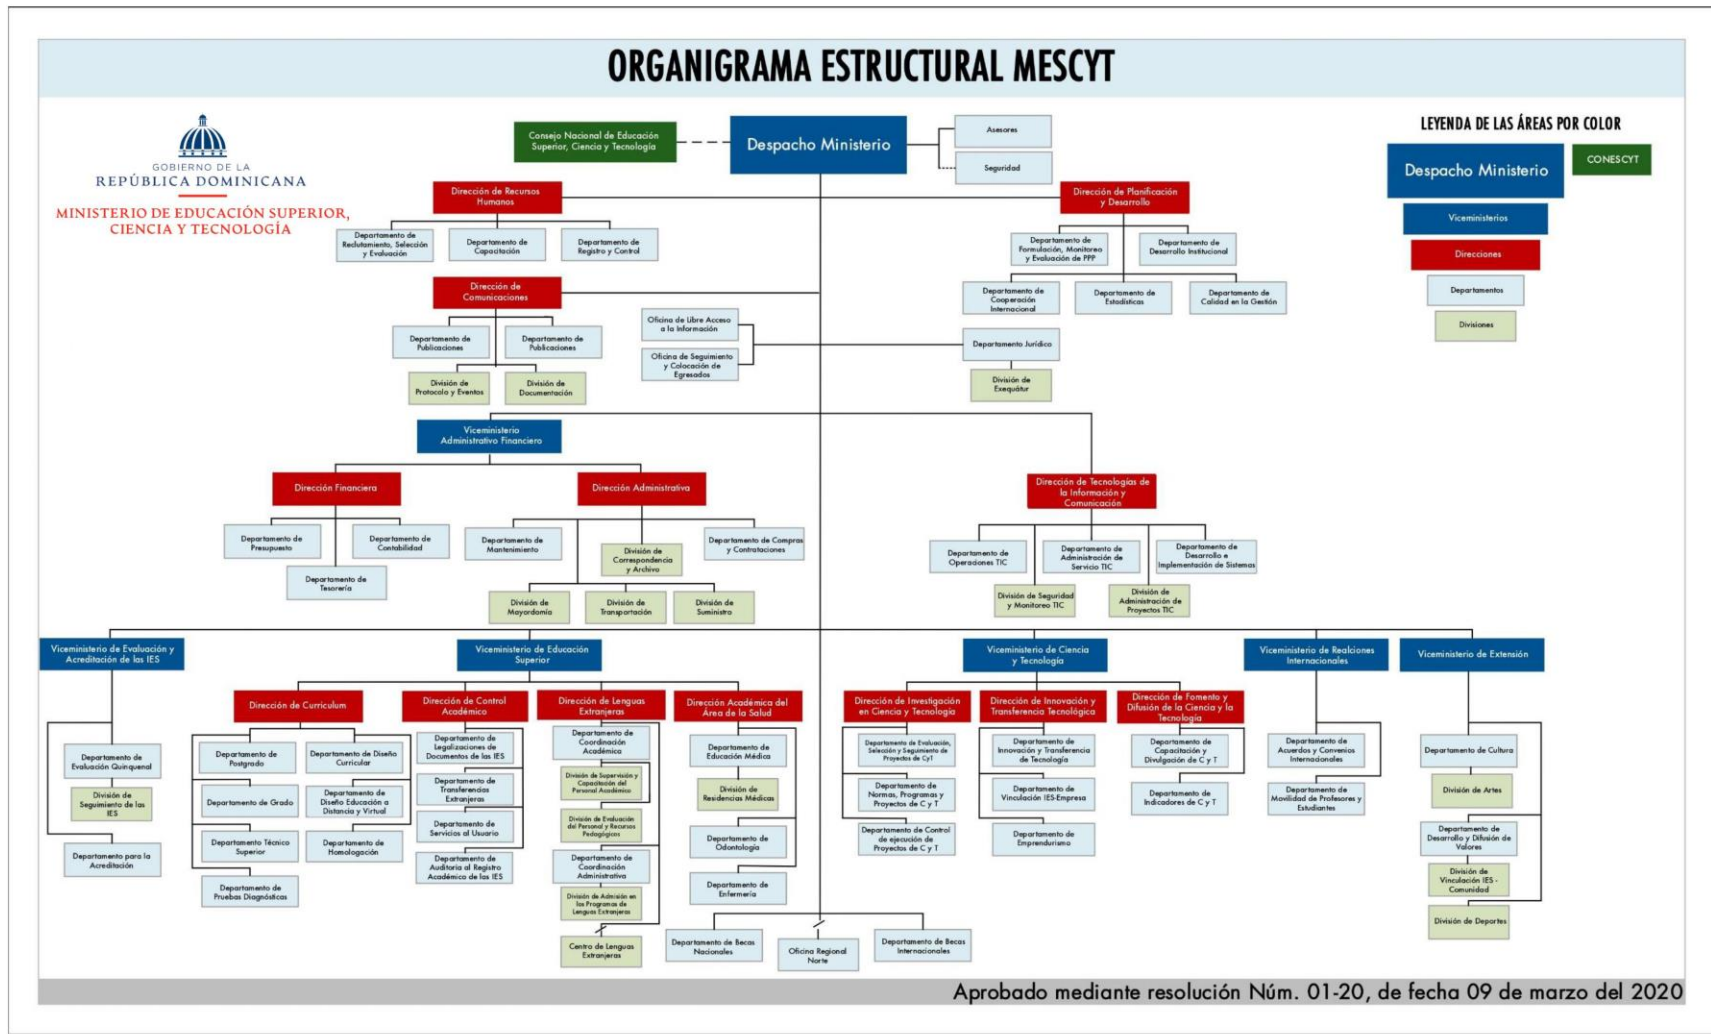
ORGANIGRAMA ESTRUCTURAL MESCYT

GOBIERNO DE LA
REPÚBLICA DOMINICANA

MINISTERIO DE EDUCACIÓN SUPERIOR, CIENCIA Y TECNOLOGÍA

Consejo Nacional de Educación Superior, Ciencia y Tecnología

Despacho Ministerio

Asesores

Seguridad

LEYENDA DE LAS ÁREAS POR COLOR

Despacho Ministerio

CONESCYT

Viceministerios

Direcciones

Departamentos

Divisiones

Dirección de Recursos Humanos

Departamento de Reclutamiento, Selección y Evaluación

Departamento de Capacitación

Departamento de Registro y Control

Dirección de Planificación y Desarrollo

Departamento de Formulación, Monitoreo y Evaluación de PPP

Departamento de Desarrollo Institucional

Departamento de Cooperación Internacional

Departamento de Estadísticas

Departamento de Calidad en la Gestión

Dirección de Comunicaciones

Departamento de Publicaciones

Departamento de Publicaciones

División de Protocolo y Eventos

División de Documentación

Oficina de Libre Acceso a la Información

Oficina de Seguimiento y Colocación de Egresados

Departamento Jurídico

División de Exequátur

Viceministerio Administrativo Financiero

Dirección Financiera

Departamento de Presupuesto

Departamento de Contabilidad

Departamento de Tesorería

Dirección Administrativa

Departamento de Mantenimiento

División de Correspondencia y Archivo

Departamento de Compras y Contrataciones

División de Mayordomía

División de Transportación

División de Suministro

Dirección de Tecnologías de la Información y Comunicación

Departamento de Operaciones TIC

Departamento de Administración de Servicio TIC

Departamento de Desarrollo e Implementación de Sistemas

División de Seguridad y Monitoreo TIC

División de Administración de Proyectos TIC

Viceministerio de Evaluación y Acreditación de las IES

Departamento de Evaluación Quinquenal

División de Seguimiento de las IES

Departamento para la Acreditación

Viceministerio de Educación Superior

Dirección de Curriculum

Departamento de Postgrado

Departamento de Diseño Curricular

Departamento de Grado

Departamento de Diseño Educación a Distancia y Virtual

Departamento Técnico Superior

Departamento de Homologación

Departamento de Pruebas Diagnósticas

Dirección de Control Académico

Departamento de Legalizaciones de Documentos de las IES

Departamento de Transferencias Extranjeras

Departamento de Servicios al Usuario

Departamento de Auditoría al Registro Académico de las IES

Dirección de Lenguas Extranjeras

Departamento de Coordinación Académica

División de Supervisión y Capacitación del Personal Académico

División de Evaluación del Personal y Recursos Pedagógicos

Departamento de Coordinación Administrativa

División de Admisión en los Programas de Lenguas Extranjeras

Centro de Lenguas Extranjeras

Dirección Académica del Área de la Salud

Departamento de Educación Médica

División de Residencias Médicas

Departamento de Odontología

Departamento de Enfermería

Departamento de Becas Nacionales

Oficina Regional Norte

Departamento de Becas Internacionales

Viceministerio de Ciencia y Tecnología

Dirección de Investigación en Ciencia y Tecnología

Departamento de Evaluación, Selección y Seguimiento de Proyectos de CyT

Departamento de Normas, Programas y Proyectos de C y T

Departamento de Control de ejecución de Proyectos de C y T

Dirección de Innovación y Transferencia Tecnológica

Departamento de Innovación y Transferencia de Tecnología

Departamento de Vinculación IES-Empresa

Departamento de Emprendurismo

Dirección de Fomento y Difusión de la Ciencia y la Tecnología

Departamento de Capacitación y Divulgación de C y T

Departamento de Indicadores de C y T

Viceministerio de Realciones Internacionales

Departamento de Acuerdos y Convenios Internacionales

Departamento de Movilidad de Profesores y Estudiantes

Viceministerio de Extensión

Departamento de Cultura

División de Artes

Departamento de Desarrollo y Difusión de Valores

División de Vinculación IES - Comunidad

División de Deportes

Aprobado mediante resolución Núm. 01-20, de fecha 09 de marzo del 2020